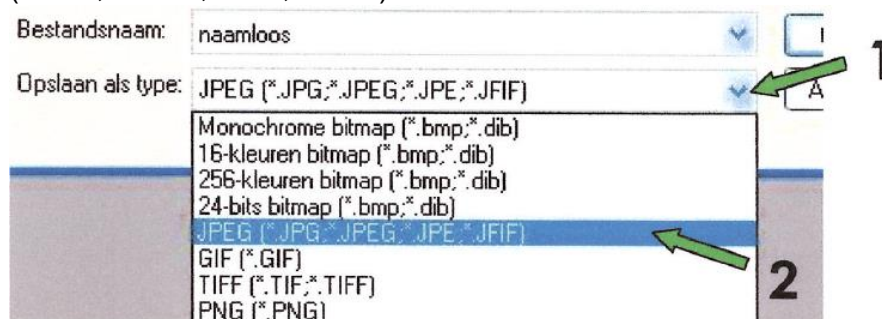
Bestandsnaam: naamloos

Opslaan als type: JPEG (*.JPG;*.JPEG;*.JPE;*.JFIF)

1

Monochrome bitmap (*.bmp;*.dib)
16-kleuren bitmap (*.bmp;*.dib)
256-kleuren bitmap (*.bmp;*.dib)
24-bits bitmap (*.bmp;*.dib)
JPEG (*.JPG;*.JPEG;*.JPE;*.JFIF)
GIF (*.GIF)
TIFF (*.TIF;*.TIFF)
PNG (*.PNG)

2